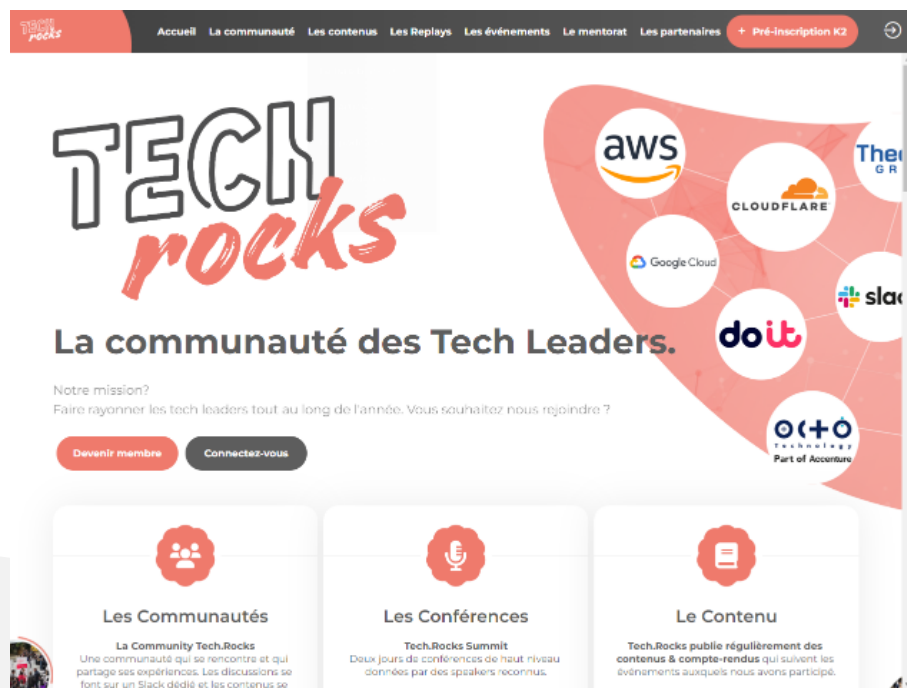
TECH rocks

Accueil La communauté Les contenus Les Replays Les événements Le mentorat Les partenaires + Pré-inscription K2

TECH rocks

aws

CLOUDFLARE

The GR

Google Cloud

slac

doit

OCTO Technology Part of Accenture

La communauté des Tech Leaders.

Notre mission?
Faire rayonner les tech leaders tout au long de l'année. Vous souhaitez nous rejoindre ?

Devenir membre

Connectez-vous

Les Communautés

La Community Tech.Rocks
Une communauté qui se rencontre et qui partage ses expériences. Les discussions se font sur un Slack dédié et les contenus se

Les Conférences

Tech.Rocks Summit
Deux jours de conférences de haut niveau données par des speakers reconnus.

Le Contenu

Tech.Rocks publie régulièrement des contenus & compte-rendus qui suivent les événements auxquels nous avons participé.